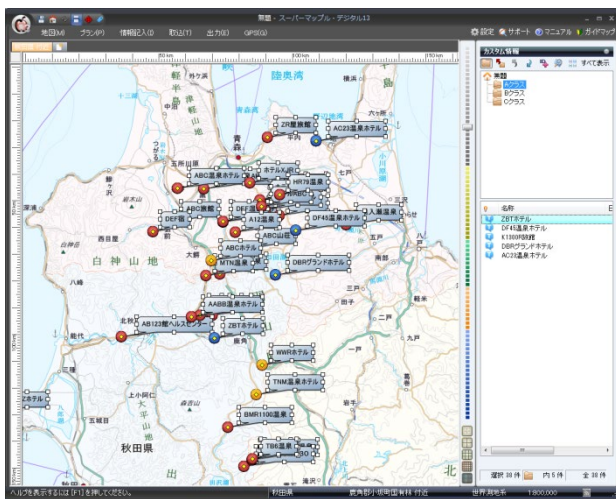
無題 - スーパーマップル・デジタル13

地図(M) プラン(P) 情報記入(I) 取込(T) 出力(E) GPS(G)

設定 サポート マニュアル ガイドマップ

カスタム情報

すべて表示

無題
Aクラス
Bクラス
Cクラス

名称
ZBTホテル
DF45温泉ホテル
K1369旅館
DBRグランドホテル
AC23温泉ホテル

陸奥湾
青森
ZR星旅館
AC23温泉ホテル
ABC温泉ホテル
ホテルX
HR78温泉
DEF荘
ABC旅館
A12温泉
DF45温泉ホテル
入瀬温泉
ABCホテル
ABC山荘
MTN温泉
DBRグランドホテル
白神山地
西目屋
八幡
大館
AABB温泉ホテル
AB123館ヘルスセンター
ZBTホテル
北秋田
能代
WWRホテル
TNM温泉ホテル
BMR100温泉
秋田県
TB6温泉
三戸
二戸
九戸
一戸
十和田
五所川原
深浦
鰺ヶ沢
六ヶ所
野辺地
七戸
三沢
五戸
田子
鹿角
上小阿仁
五城目
森吉山
出

ヘルプを表示するには [F1] を押してください。
秋田県
鹿角郡小坂町有林 付近
世界測地系
1:800,000

選択 30 件 内 5 件 全 30 件